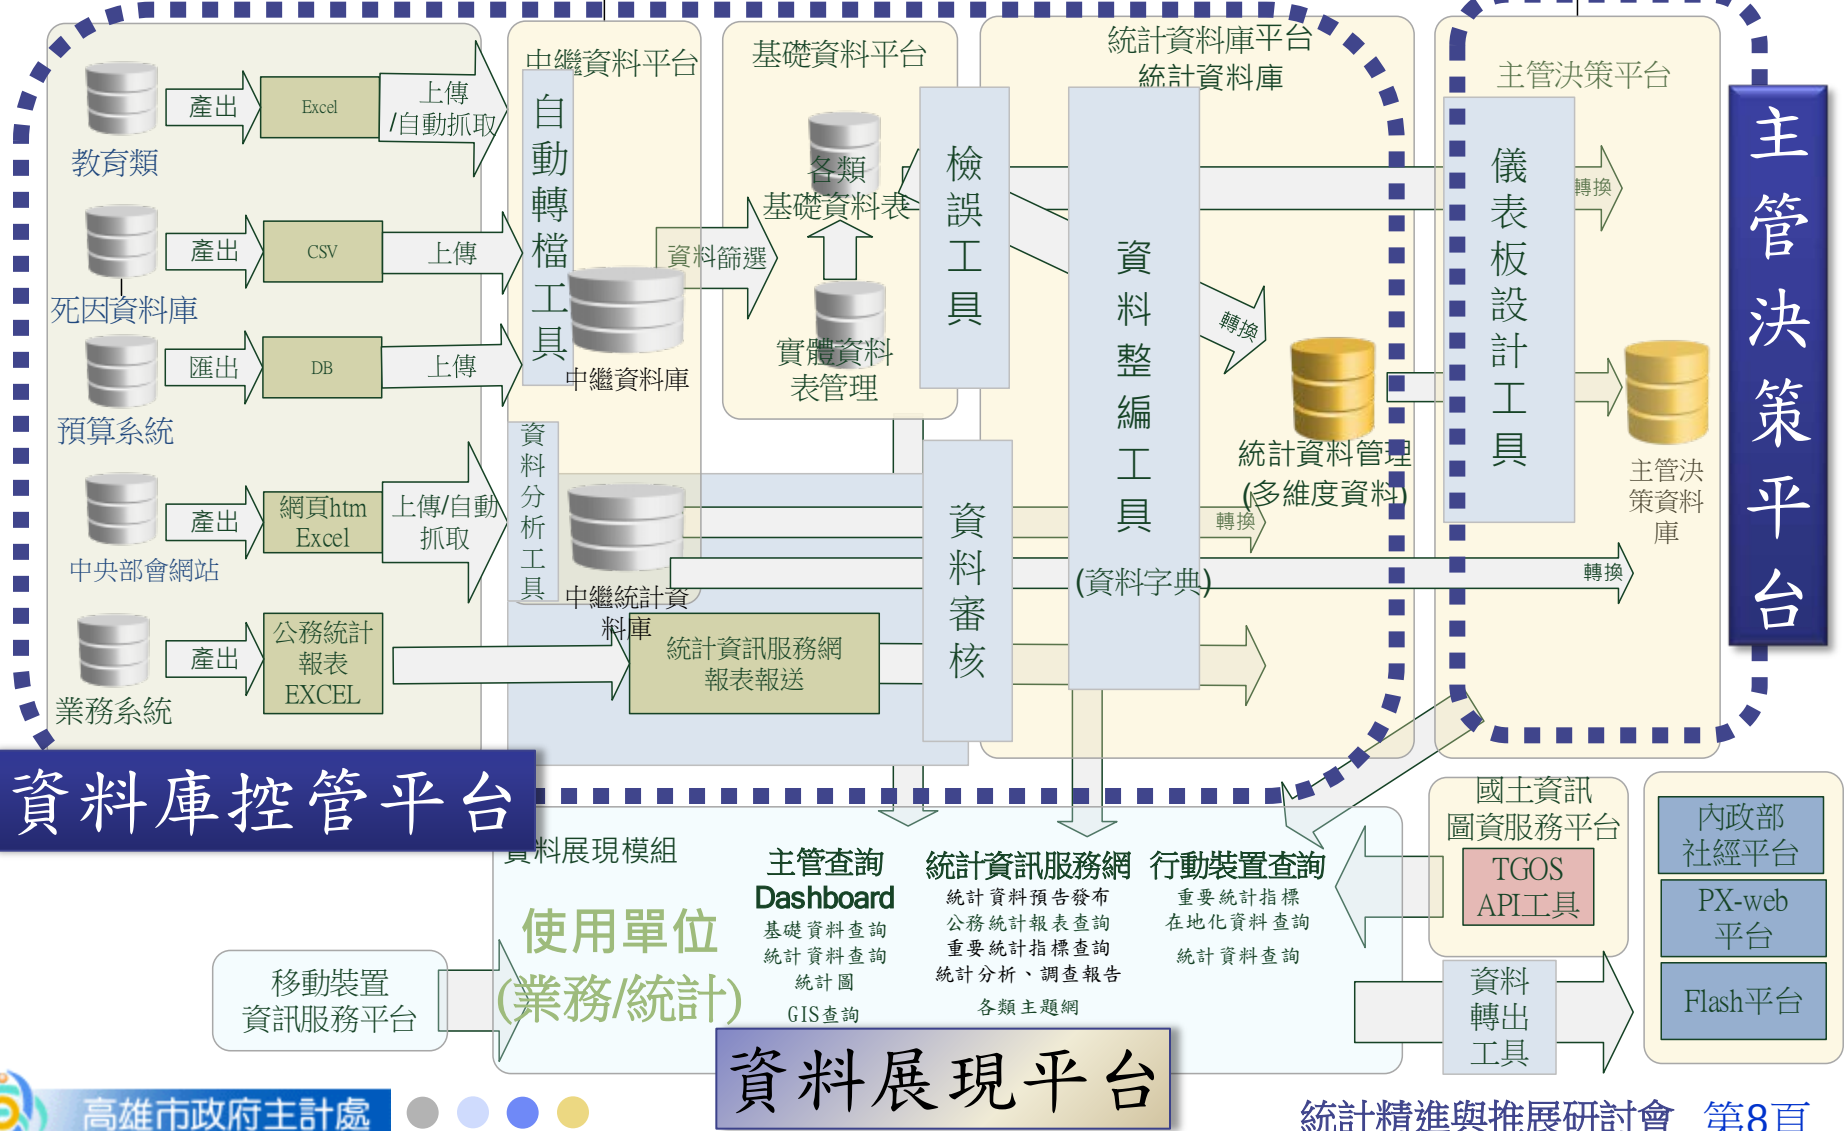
教育類
產出
Excel
上傳
/自動抓取
死因資料庫
產出
CSV
上傳
預算系統
匯出
DB
上傳
中央部會網站
產出
網頁htm
Excel
上傳/自動抓取
業務系統
產出
公務統計報表
EXCEL

中繼資料平台
自動轉檔工具
中繼資料庫
資料分析工具
中繼統計資料庫

基礎資料平台
各類基礎資料表
資料篩選
實體資料表管理

檢誤工具
資料審核

統計資料庫平台
統計資料庫
資料整編工具
(資料字典)
轉換
統計資料管理
(多維度資料)
轉換

統計資訊服務網
報表報送

主管決策平台
儀表板設計工具
轉換
主管決策資料庫
轉換

主管決策平台

資料庫控管平台

資料展現模組
使用單位
(業務/統計)
主管查詢
Dashboard
基礎資料查詢
統計資料查詢
統計圖
GIS查詢
統計資訊服務網
統計資料預告發布
公務統計報表查詢
重要統計指標查詢
統計分析、調查報告
各類主題網
行動裝置查詢
重要統計指標
在地化資料查詢
統計資料查詢

移動裝置
資訊服務平台

國土資訊
圖資服務平台
TGOS
API工具

資料轉出工具

內政部
社經平台
PX-web
平台
Flash平台

資料展現平台

高雄市政府主計處
統計精進與推展研討會 第8頁